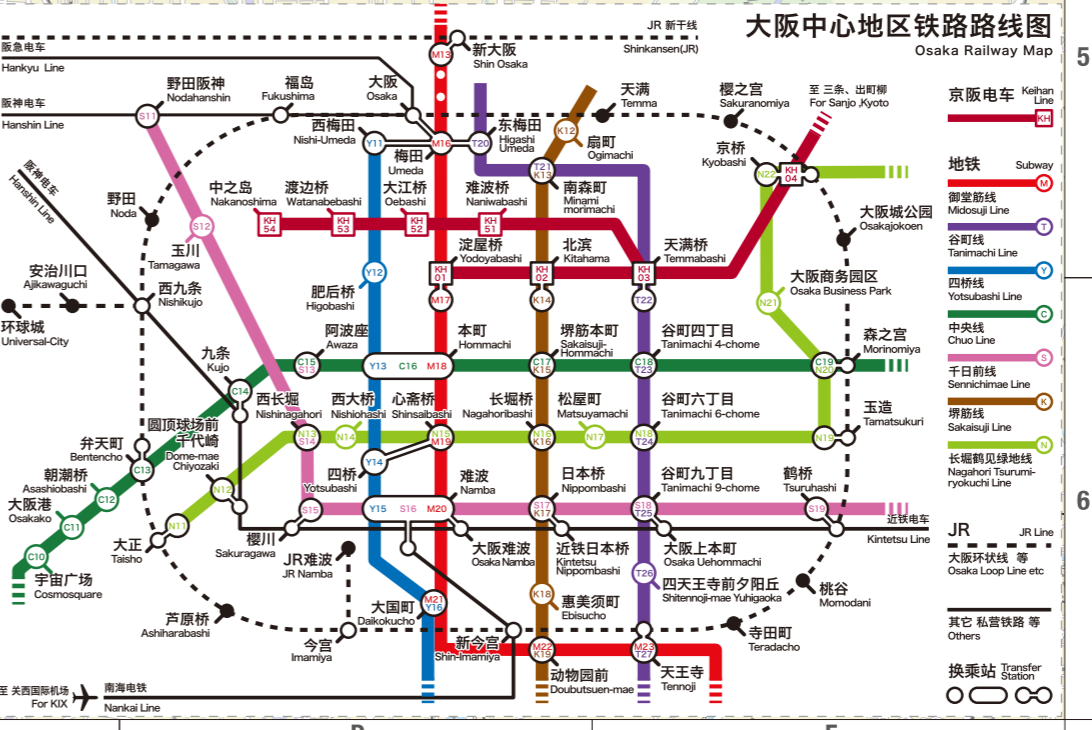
大阪中心地区铁路路线图
Osaka Railway Map

5

JR 新干线
Shinkansen(JR)

阪急电车
Hankyu Line

阪神电车
Hanshin Line

阪神电车
Hanshin Line

M13
新大阪
Shin Osaka

野田阪神
Nodahanshin

福岛
Fukushima

大阪
Osaka

天满
Temma

樱之宫
Sakuranomiya

至 三条、出町柳
For Sanjo ,Kyoto

S11

西梅田
Nishi-Umeda

Y11

M16

T20

东梅田
Higashi Umeda

K12

扇町
Ogimachi

京桥
Kyobashi

N22

KH 04

梅田
Umeda

T21
K13

南森町
Minami morimachi

野田
Noda

中之岛
Nakanoshima

渡边桥
Watanabebashi

大江桥
Oebashi

难波桥
Naniwabashi

大阪城公园
Osakajokoen

S12

KH 54

KH 53

KH 52

KH 51

玉川
Tamagawa

淀屋桥
Yodoyabashi

北浜
Kitahama

天满桥
Temmabashi

安治川口
Ajikawaguchi

西九条
Nishikujo

Y12

KH 01

KH 02

KH 03

大阪商务园区
Osaka Business Park

肥后桥
Higobashi

M17

K14

T22

N21

环球城
Universal-City

阿波座
Awaza

本町
Hommachi

堺筋本町
Sakaisuji-Hommachi

谷町四丁目
Tanimachi 4-chome

森之宫
Morinomiya

九条
Kujo

C15
S13

Y13

C16

M18

C17
K15

C18
T23

C19
N20

C14

西长堀
Nishinagahori

西大桥
Nishiohashi

心斋桥
Shinsaibashi

长堀桥
Nagahoribashi

松屋町
Matsuyamachi

谷町六丁目
Tanimachi 6-chome

玉造
Tamatsukuri

弁天町
Bentencho

圆顶球场前
Dome-mae

千代崎
Chiyozaki

N13
S14

N14

M19

N16
K16

N17

N18
T24

N15

C13

Y14

朝潮桥
Asashiobashi

N12

四桥
Yotsubashi

难波
Namba

日本桥
Nippombashi

谷町九丁目
Tanimachi 9-chome

鹤桥
Tsuruhashi

C12

大阪港
Osakako

C11

Y15

S16

M20

S17
K17

S18
T25

S19

S15

近铁电车
Kintetsu Line

N11

樱川
Sakuragawa

大阪难波
Osaka Namba

近铁日本桥
Kintetsu Nippombashi

大阪上本町
Osaka Uehommachi

C10

大正
Taisho

JR难波
JR Namba

T26

宇宙广场
Cosmosquare

四天王寺前夕阳丘
Shitennoji-mae Yuhigaoka

桃谷
Momodani

K18

大国町
Daikokucho

M21
Y16

惠美须町
Ebisucho

芦原桥
Ashiharabashi

寺田町
Teradacho

今宫
Imamiya

新今宫
Shin-Imamiya

M22
K19

M23
T27

动物园前
Doubutsuen-mae

天王寺
Tennoji

至 关西国际机场
For KIX

南海电铁
Nankai Line

京阪电车 Keihan Line
KH

地铁 Subway
御堂筋线
Midosuji Line
M

谷町线
Tanimachi Line
T

四桥线
Yotsubashi Line
Y

中央线
Chuo Line
C

千日前线
Sennichimae Line
S

堺筋线
Sakaisuji Line
K

长堀鹤见绿地线
Nagahori Tsurumi-ryokuchi Line
N

JR JR Line
大阪环状线 等
Osaka Loop Line etc

其它 私营铁路 等
Others

换乘站 Transfer Station

6